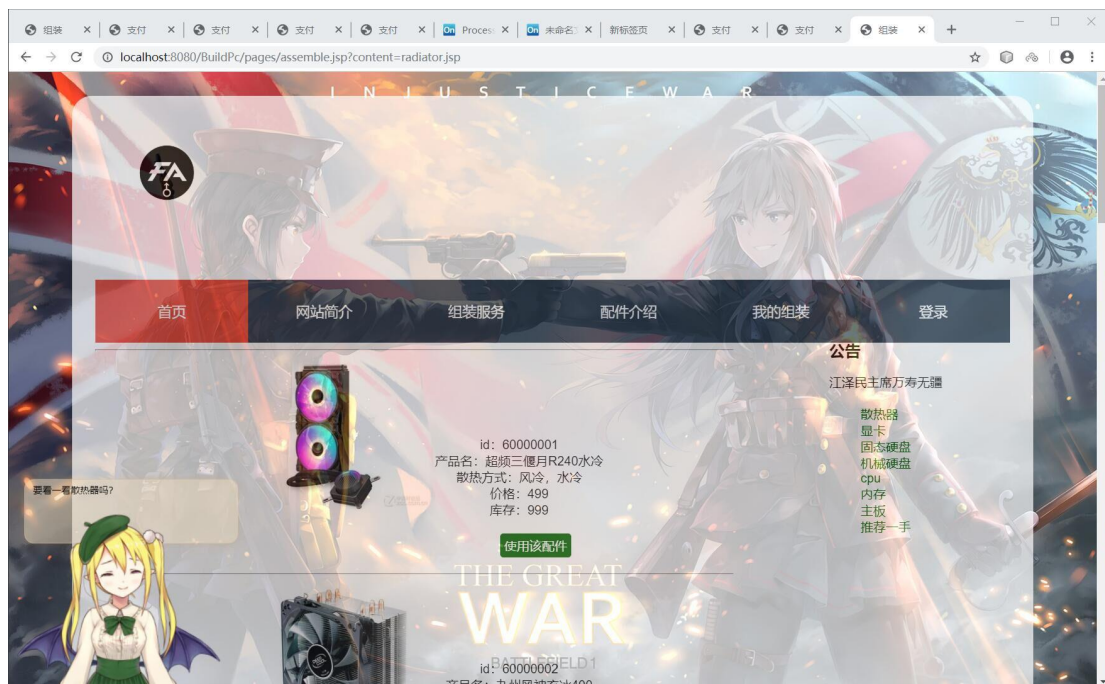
组装 × 支付 × 支付 × 支付 × 支付 × Process × 未命名 × 新标签页 × 支付 × 支付 × 组装 × +

localhost:8080/BuildPc/pages/assemble.jsp?content=radiator.jsp

I N J U S T I C E W A R

FA

首页 网站简介 组装服务 配件介绍 我的组装 登录

公告

江泽民主席万寿无疆

散热器
显卡
固态硬盘
机械硬盘
cpu
内存
主板
推荐一手

id：60000001
产品名：超频三偃月R240水冷
散热方式：风冷，水冷
价格：499
库存：999

使用该配件

要看一看散热器吗?

THE GREAT WAR
BATTLEFIELD 1

id：60000002
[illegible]